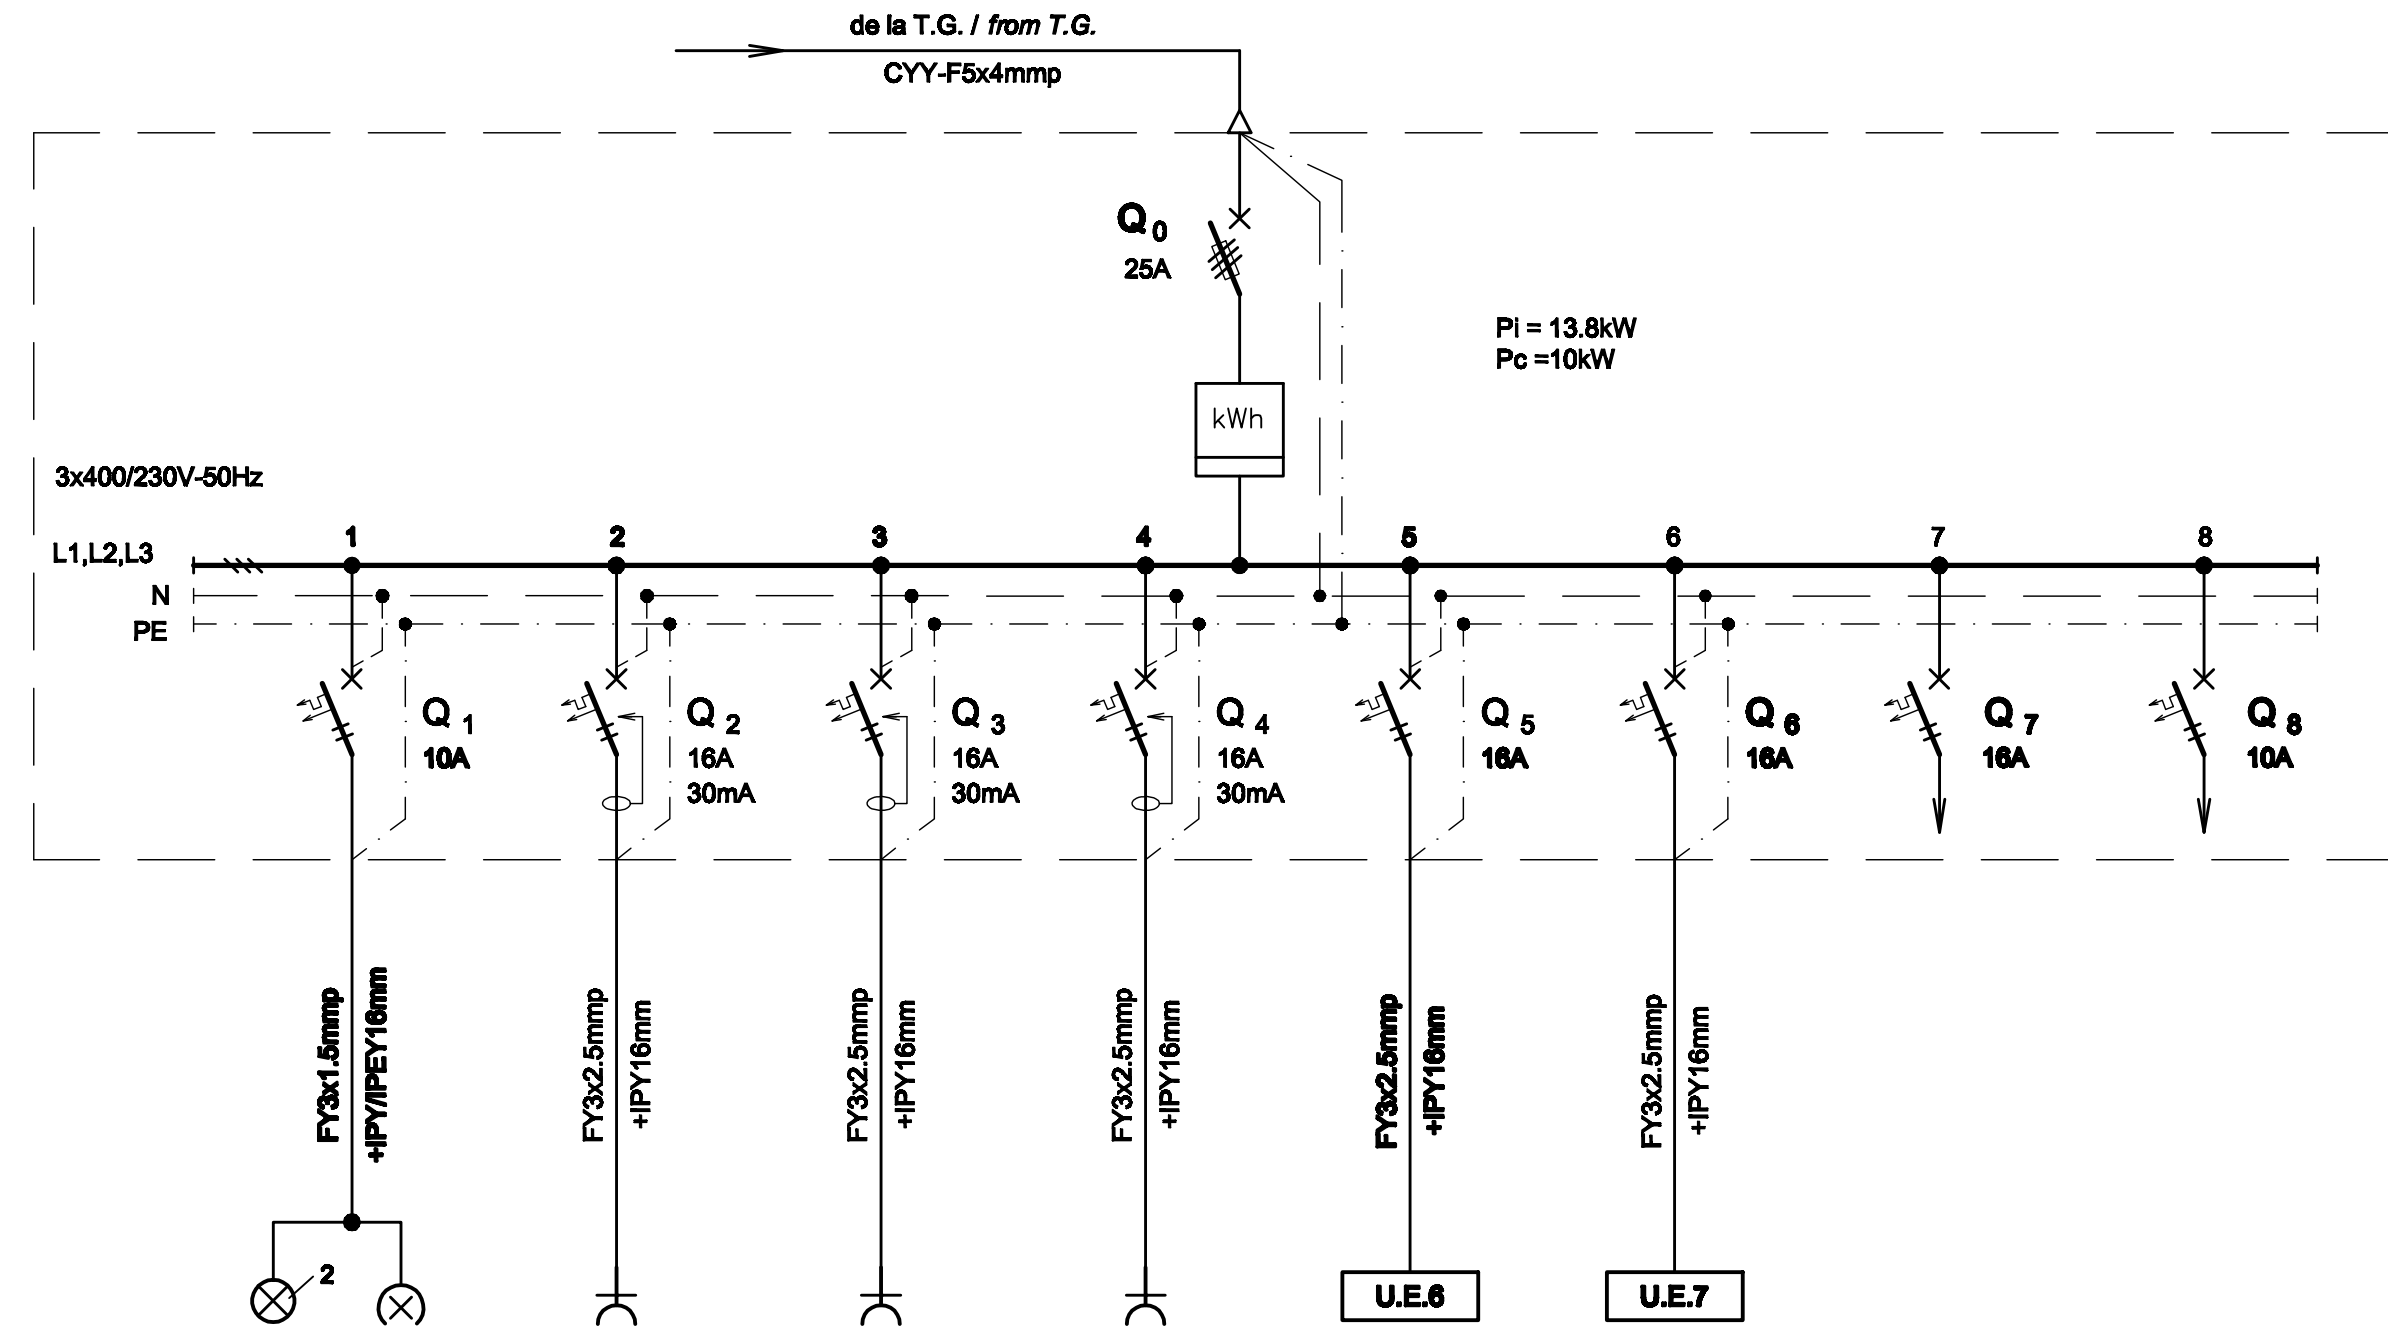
de la T.G. / *from T.G.*

CYY-F5x4mmp

$Q_0$
25A

Pi = 13.8kW
Pc =10kW

kWh

3x400/230V-50Hz

L1,L2,L3
N
PE

1 2 3 4 5 6 7 8

$Q_1$
10A

$Q_2$
16A
30mA

$Q_3$
16A
30mA

$Q_4$
16A
30mA

$Q_5$
16A

$Q_6$
16A

$Q_7$
16A

$Q_8$
10A

FY3x1.5mmp
+IPY/IPEY16mm

FY3x2.5mmp
+IPY16mm

FY3x2.5mmp
+IPY16mm

FY3x2.5mmp
+IPY16mm

FY3x2.5mmp
+IPY16mm

FY3x2.5mmp
+IPY16mm

2

U.E.6

U.E.7